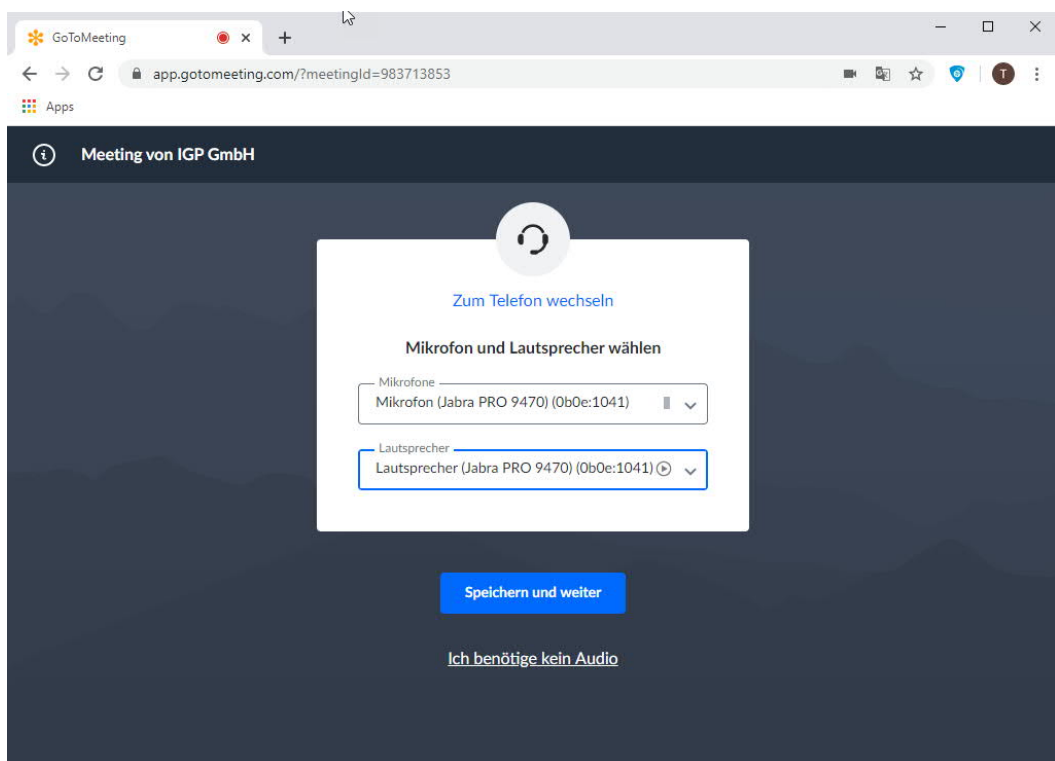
GoToMeeting × +

app.gotomeeting.com/?meetingId=983713853

T

Apps

Meeting von IGP GmbH

Zum Telefon wechseln

Mikrofon und Lautsprecher wählen

Mikrofone
Mikrofon (Jabra PRO 9470) (0b0e:1041)

Lautsprecher
Lautsprecher (Jabra PRO 9470) (0b0e:1041)

Speichern und weiter

Ich benötige kein Audio